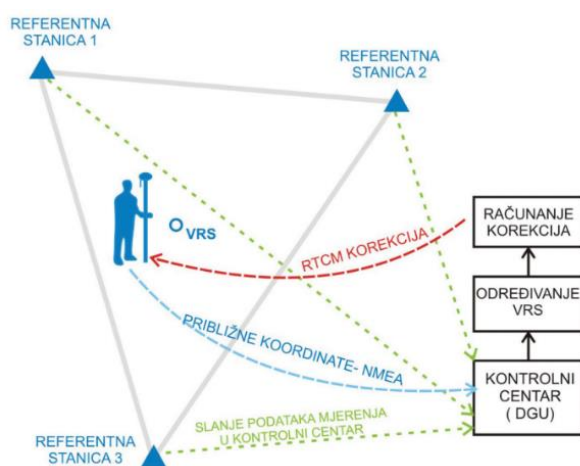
REFERENTNA STANICA 1

REFERENTNA STANICA 2

VRS

RAČUNANJE KOREKCIJA

RTCM KOREKCIJA

ODREĐIVANJE VRS

PRIBLIŽNE KOORDINATE- NMEA

KONTROLNI CENTAR ( DGU)

SLANJE PODATAKA MJERENJA U KONTROLNI CENTAR

REFERENTNA STANICA 3